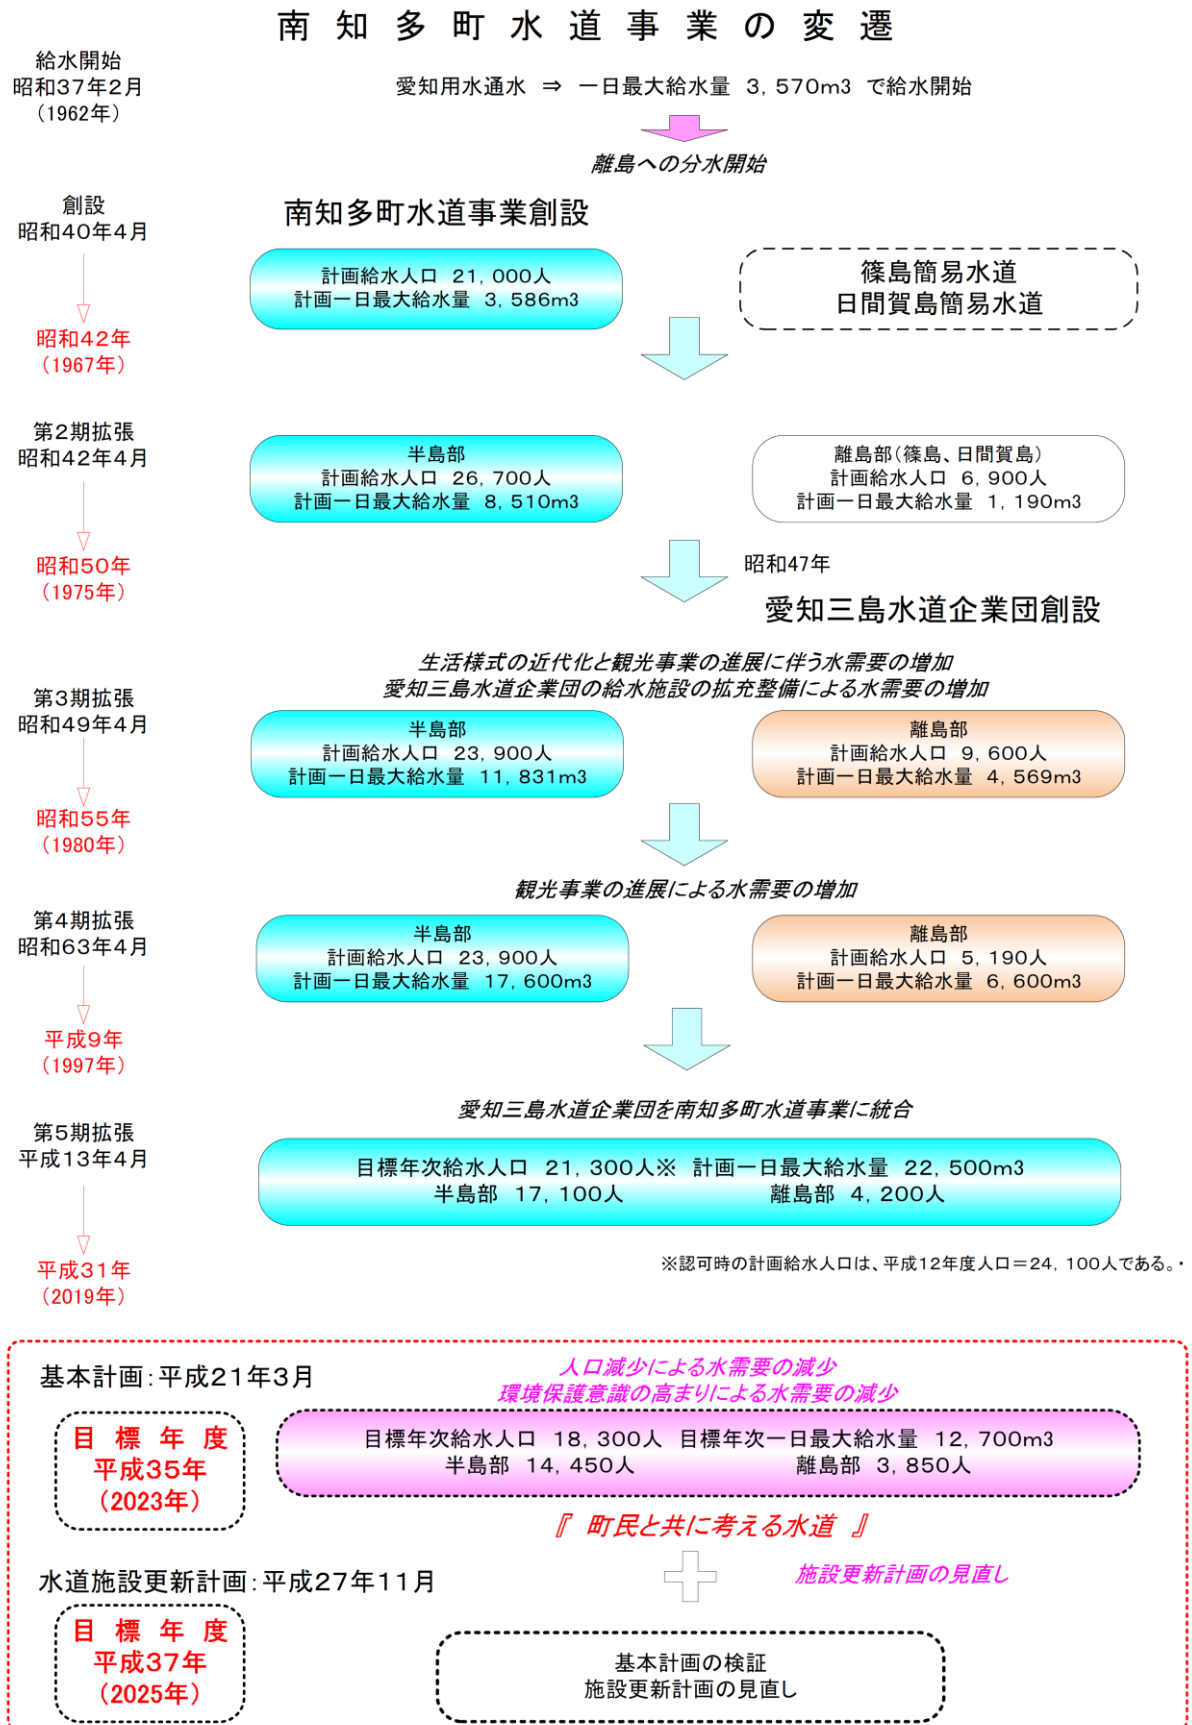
南 知 多 町 水 道 事 業 の 変 遷

給水開始
昭和37年2月
(1962年)

愛知用水通水 ⇒ 一日最大給水量 3，570m3 で給水開始

離島への分水開始

創設
昭和40年4月

南知多町水道事業創設

計画給水人口 21，000人
計画一日最大給水量 3，586m3

篠島簡易水道
日間賀島簡易水道

昭和42年
(1967年)

第2期拡張
昭和42年4月

半島部
計画給水人口 26，700人
計画一日最大給水量 8，510m3

離島部(篠島、日間賀島)
計画給水人口 6，900人
計画一日最大給水量 1，190m3

昭和50年
(1975年)

昭和47年
愛知三島水道企業団創設

生活様式の近代化と観光事業の進展に伴う水需要の増加
愛知三島水道企業団の給水施設の拡充整備による水需要の増加

第3期拡張
昭和49年4月

半島部
計画給水人口 23，900人
計画一日最大給水量 11，831m3

離島部
計画給水人口 9，600人
計画一日最大給水量 4，569m3

昭和55年
(1980年)

観光事業の進展による水需要の増加

第4期拡張
昭和63年4月

半島部
計画給水人口 23，900人
計画一日最大給水量 17，600m3

離島部
計画給水人口 5，190人
計画一日最大給水量 6，600m3

平成9年
(1997年)

愛知三島水道企業団を南知多町水道事業に統合

第5期拡張
平成13年4月

目標年次給水人口 21，300人※ 計画一日最大給水量 22，500m3
半島部 17，100人 離島部 4，200人

平成31年
(2019年)

※認可時の計画給水人口は、平成12年度人口=24，100人である。・

基本計画：平成21年3月

人口減少による水需要の減少
環境保護意識の高まりによる水需要の減少

目 標 年 度
平成35年
(2023年)

目標年次給水人口 18，300人 目標年次一日最大給水量 12，700m3
半島部 14，450人 離島部 3，850人

『 町民と共に考える水道 』

水道施設更新計画：平成27年11月

施設更新計画の見直し

目 標 年 度
平成37年
(2025年)

基本計画の検証
施設更新計画の見直し